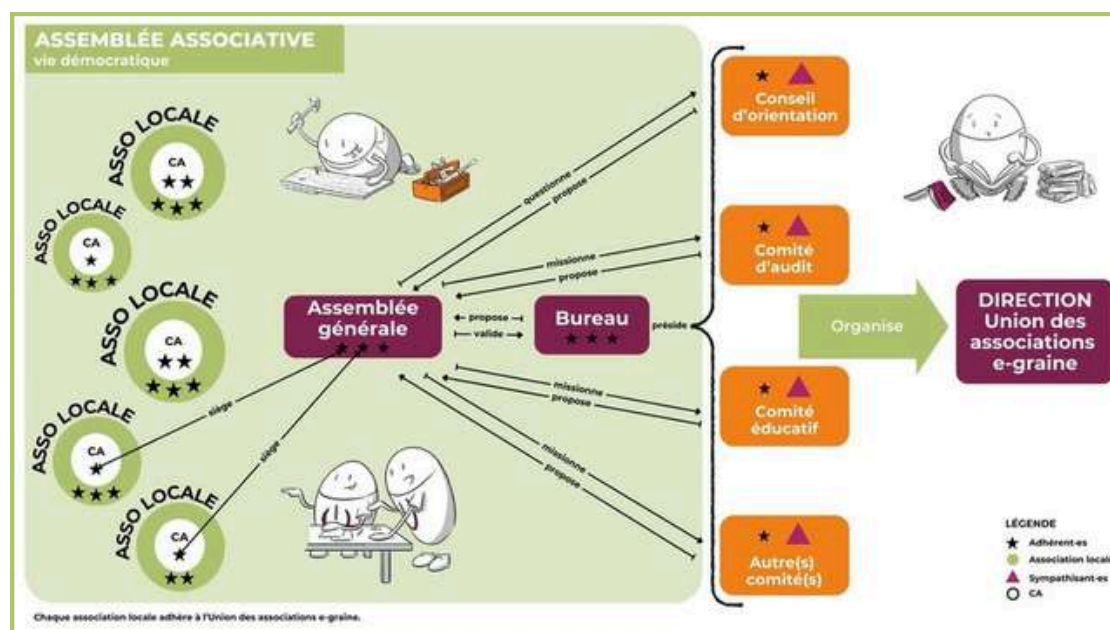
ASSEMBLÉE ASSOCIATIVE
vie démocratique

ASSO LOCALE
CA
★★
★★★

ASSO LOCALE
CA
★
★★★

ASSO LOCALE
CA
★★
★★★

ASSO LOCALE
CA
★
★★★

ASSO LOCALE
CA
★
★★

siège
siège

Assemblée générale
★★★

← propose —
— valide →

Bureau
★★★

préside

questionne
propose

missionne
propose

missionne
propose

missionne
propose

★ ▲
Conseil d'orientation

★ ▲
Comité d'audit

★ ▲
Comité éducatif

★ ▲
Autre(s) comité(s)

Organise

DIRECTION
Union des associations e-graine

LÉGENDE
★ Adhérent-es
Association locale
▲ Sympathisant-es
○ CA

Chaque association locale adhère à l'Union des associations e-graine.